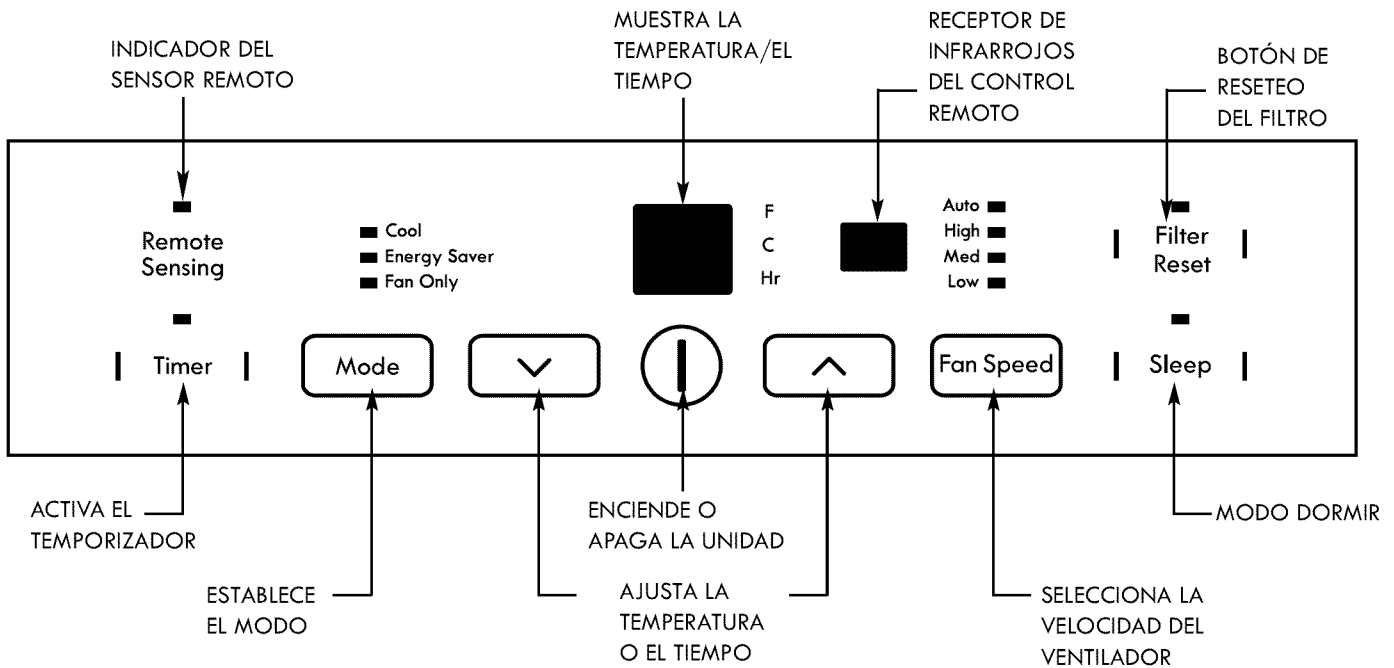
INDICADOR DEL SENSOR REMOTO

MUESTRA LA TEMPERATURA/EL TIEMPO

RECEPTOR DE INFRARROJOS DEL CONTROL REMOTO

BOTÓN DE RESETEO DEL FILTRO

Remote Sensing

Cool
Energy Saver
Fan Only

F
C
Hr

Auto
High
Med
Low

Filter Reset

Timer

Mode

Fan Speed

Sleep

ACTIVA EL TEMPORIZADOR

ENCIENDE O APAGA LA UNIDAD

MODO DORMIR

ESTABLECE EL MODO

AJUSTA LA TEMPERATURA O EL TIEMPO

SELECCIONA LA VELOCIDAD DEL VENTILADOR